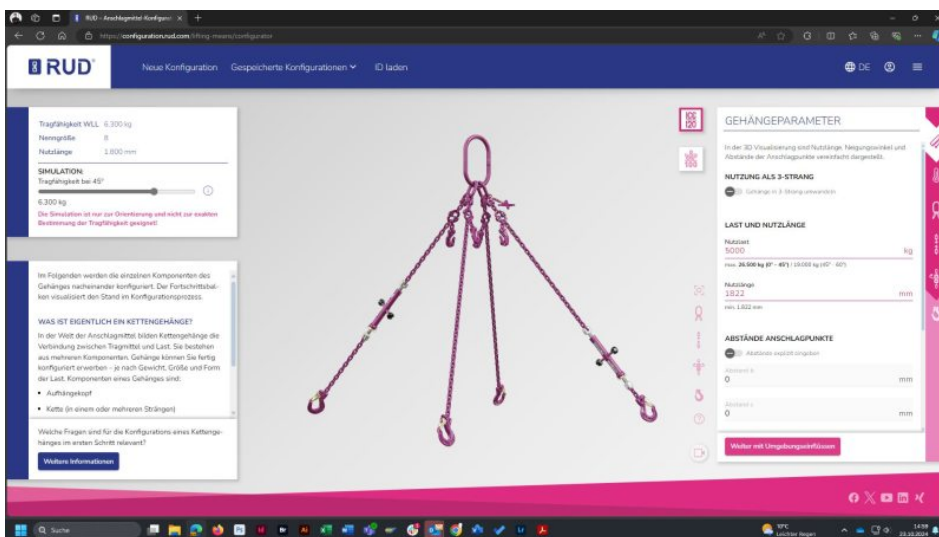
RUD – Anschlagmittel-Konfigurat ×

https://configuration.rud.com/lifting-means/configurator

RUD

Neue Konfiguration Gespeicherte Konfigurationen ID laden

DE

Tragfähigkeit WLL 6.300 kg
Nenngröße 8
Nutzlänge 1.800 mm

SIMULATION:
Tragfähigkeit bei 45°

6.300 kg
Die Simulation ist nur zur Orientierung und nicht zur exakten Bestimmung der Tragfähigkeit geeignet!

Im Folgenden werden die einzelnen Komponenten des Gehänges nacheinander konfiguriert. Der Fortschrittsbalken visualisiert den Stand im Konfigurationsprozess.

WAS IST EIGENTLICH EIN KETTENGEHÄNGE?
In der Welt der Anschlagmittel bilden Kettengehänge die Verbindung zwischen Tragmittel und Last. Sie bestehen aus mehreren Komponenten. Gehänge können Sie fertig konfiguriert erwerben – je nach Gewicht, Größe und Form der Last. Komponenten eines Gehänges sind:

• Aufhängekopf

• Kette (in einem oder mehreren Strängen)

Welche Fragen sind für die Konfigurations eines Kettengehänges im ersten Schritt relevant?

Weitere Informationen

ICE 120

GEHÄNGEPARAMETER

In der 3D Visualisierung sind Nutzlänge, Neigungswinkel und Abstände der Anschlagpunkte vereinfacht dargestellt.

NUTZUNG ALS 3-STRANG
Gehänge in 3-Strang umwandeln

LAST UND NUTZLÄNGE

Nutzlast
5000 kg
max. 26.500 kg (0° - 45°) / 19.000 kg (45° - 60°)

Nutzlänge
1822 mm
min. 1.822 mm

ABSTÄNDE ANSCHLAGPUNKTE
Abstände explizit angeben

Abstand A
0 mm

Abstand L
0 mm

Weiter mit Umgebungseinflüssen

Q Suche

9°C Leichter Regen

14:59 23.10.2024